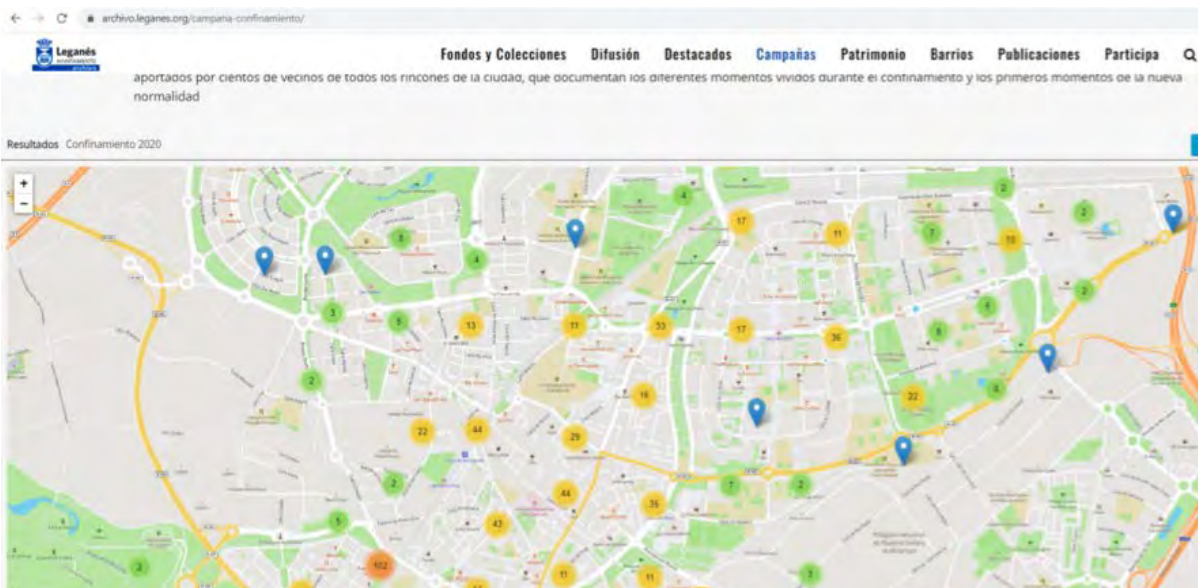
archivo.leganes.org/campana-confinamiento/

Leganés

Fondos y Colecciones Difusión Destacados Campañas Patrimonio Barrios Publicaciones Participa

aportados por cientos de vecinos de todos los rincones de la ciudad, que documentan los diferentes momentos vividos durante el confinamiento y los primeros momentos de la nueva normalidad

Resultados Confinamiento 2020

+
−

4 17 11 2 2 7 10 2 3 4 3 9 13 11 33 17 36 4 8 2 22 16 22 44 29 8 2 7 2 44 35 5 43 102 11 11 3 2